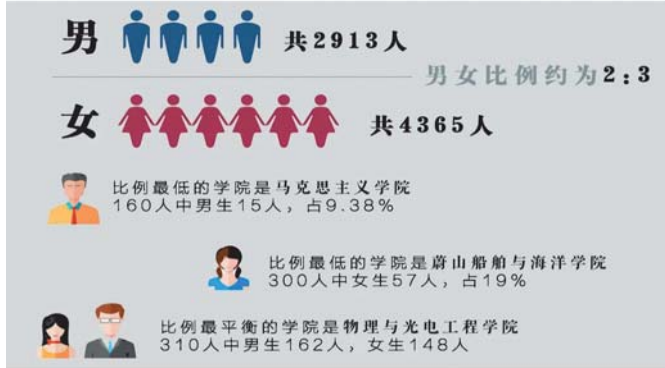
男 共2913人

男女比例约为2：3

女 共4365人

比例最低的学院是马克思主义学院
160人中男生15人，占9.38%

比例最低的学院是蔚山船舶与海洋学院
300人中女生57人，占19%

比例最平衡的学院是物理与光电工程学院
310人中男生162人，女生148人